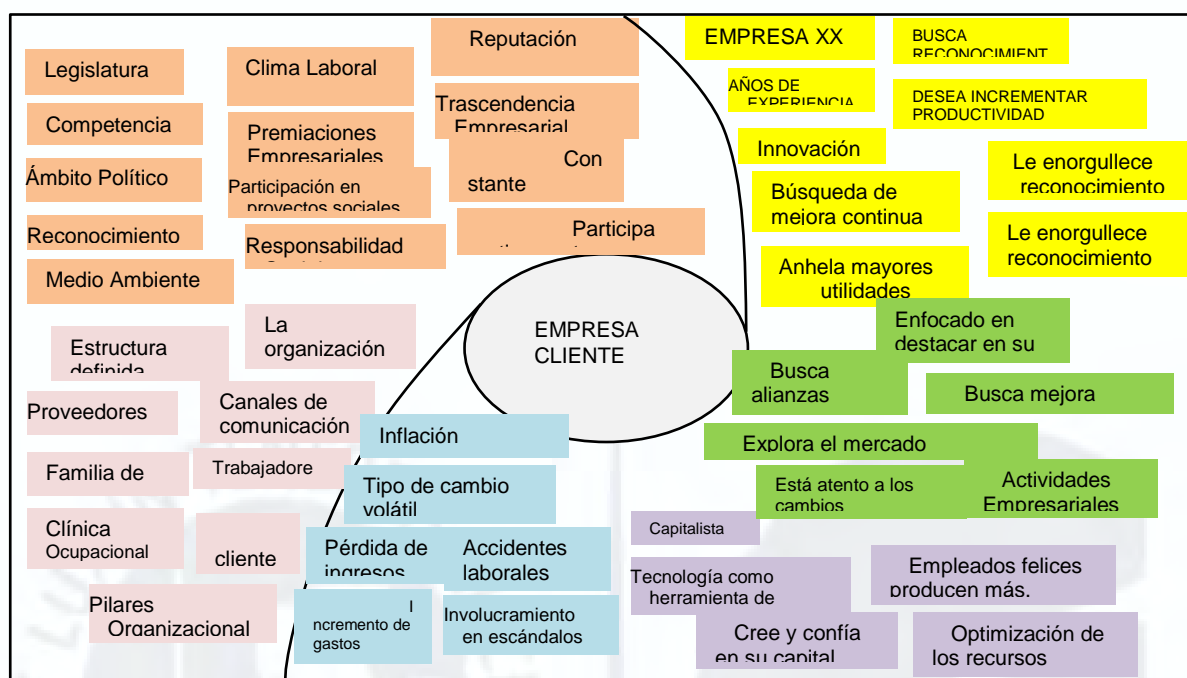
Legislatura

Competencia

Ámbito Político

Reconocimiento

Medio Ambiente

Clima Laboral

Premiaciones Empresariales

Participación en proyectos sociales

Responsabilidad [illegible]

Reputación

Trascendencia Empresarial

Con stante

Participa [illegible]

EMPRESA XX

BUSCA RECONOCIMIENT

AÑOS DE EXPERIENCIA

DESEA INCREMENTAR PRODUCTIVIDAD

Innovación

Búsqueda de mejora continua

Le enorgullece reconocimiento

Le enorgullece reconocimiento

Anhela mayores utilidades

EMPRESA CLIENTE

Estructura definida

La organización

Proveedores

Canales de comunicación

Familia de

Trabajadore

Clínica Ocupacional

cliente

Pilares Organizacional

Inflación

Tipo de cambio volátil

Pérdida de ingresos

Accidentes laborales

I ncremento de gastos

Involucramiento en escándalos

Enfocado en destacar en su

Busca alianzas

Busca mejora

Explora el mercado

Está atento a los cambios

Actividades Empresariales

Capitalista

Tecnología como herramienta de

Empleados felices producen más.

Cree y confía en su capital

Optimización de los recursos